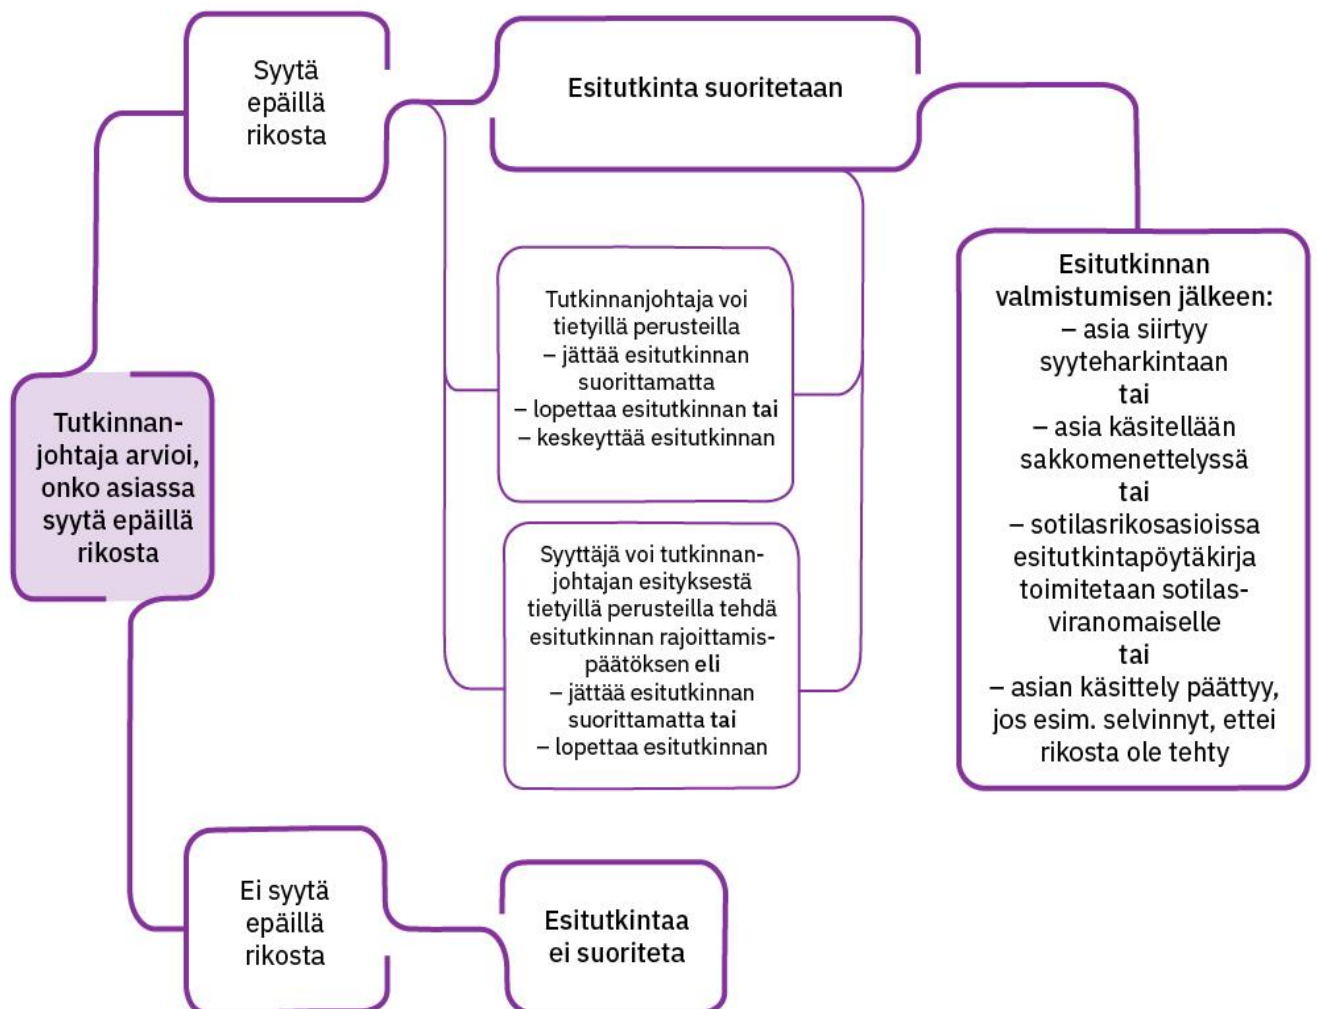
Tutkinnanjohtaja arvioi, onko asiassa syytä epäillä rikosta

Syytä epäillä rikosta

Esitutkinta suoritetaan

Tutkinnanjohtaja voi tietyillä perusteilla
– jättää esitutkinnan suorittamatta
– lopettaa esitutkinnan tai
– keskeyttää esitutkinnan

Syyttäjä voi tutkinnanjohtajan esityksestä tietyillä perusteilla tehdä esitutkinnan rajoittamispäätöksen eli
– jättää esitutkinnan suorittamatta tai
– lopettaa esitutkinnan

Esitutkinnan valmistumisen jälkeen:
– asia siirtyy syyteharkintaan
tai
– asia käsitellään sakkomenettelyssä
tai
– sotilasrikosasioissa esitutkintapöytäkirja toimitetaan sotilasviranomaiselle
tai
– asian käsittely päättyy, jos esim. selvinnyt, ettei rikosta ole tehty

Ei syytä epäillä rikosta

Esitutkintaa ei suoriteta